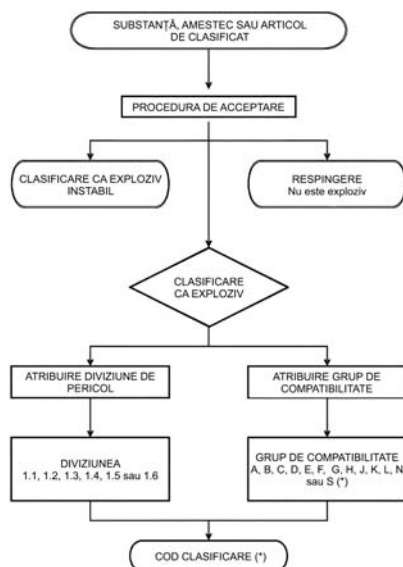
SUBSTANȚĂ, AMESTEC SAU ARTICOL DE CLASIFICAT

PROCEDURA DE ACCEPTARE

CLASIFICARE CA EXPLOZIV INSTABIL

RESPINGERE
Nu este exploziv

CLASIFICARE CA EXPLOZIV

ATRIBUIRE DIVIZIUNE DE PERICOL

ATRIBUIRE GRUP DE COMPATIBILITATE

DIVIZIUNEA
1.1, 1.2, 1.3, 1.4, 1.5 sau 1.6

GRUP DE COMPATIBILITATE
A, B, C, D, E, F, G, H, J, K, L, N sau S (*)

COD CLASIFICARE (*)